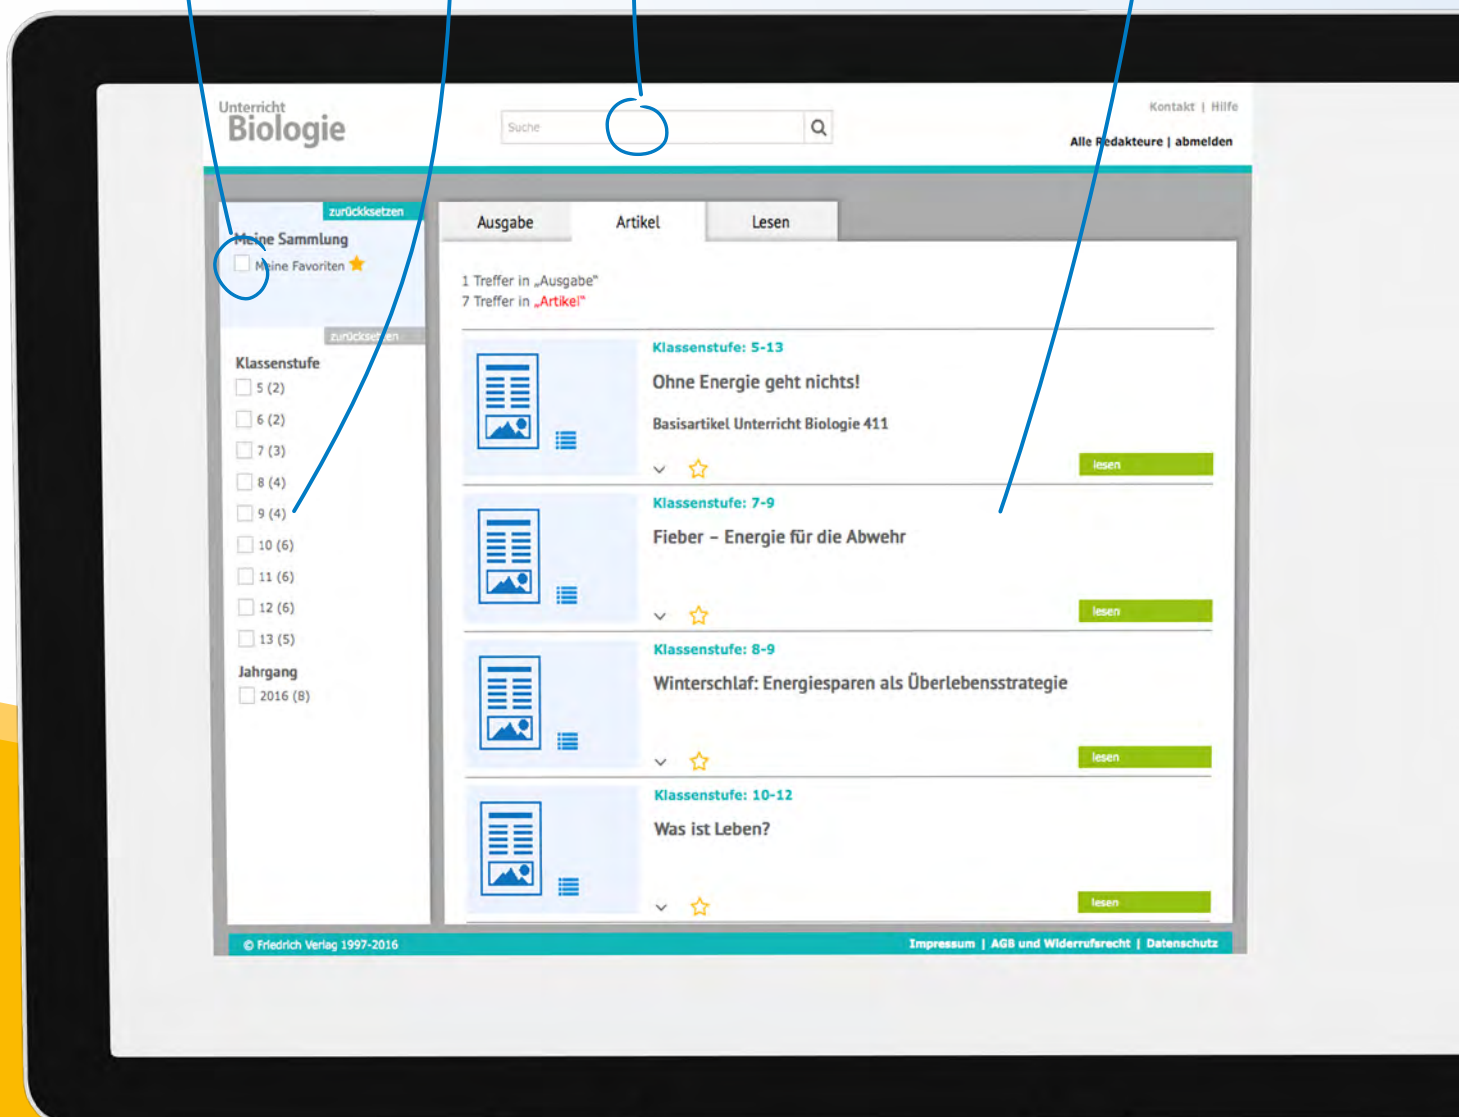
Unterricht
Biologie

Suche

Kontakt | Hilfe

Alle Redakteure | abmelden

zurücksetzen

Meine Sammlung
Meine Favoriten

zurücksetzen

Klassenstufe
5 (2)
6 (2)
7 (3)
8 (4)
9 (4)
10 (6)
11 (6)
12 (6)
13 (5)

Jahrgang
2016 (8)

Ausgabe | Artikel | Lesen

1 Treffer in „Ausgabe"
7 Treffer in „Artikel"

Klassenstufe: 5-13
Ohne Energie geht nichts!
Basisartikel Unterricht Biologie 411
lesen

Klassenstufe: 7-9
Fieber – Energie für die Abwehr
lesen

Klassenstufe: 8-9
Winterschlaf: Energiesparen als Überlebensstrategie
lesen

Klassenstufe: 10-12
Was ist Leben?
lesen

© Friedrich Verlag 1997-2016

Impressum | AGB und Widerrufsrecht | Datenschutz